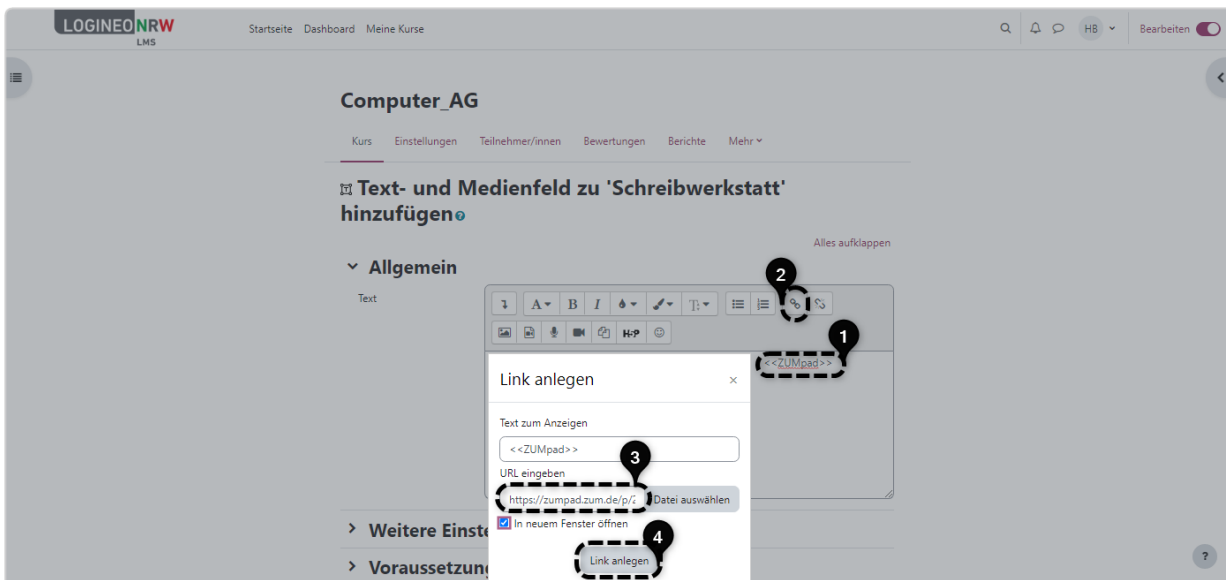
LOGINEONRW
LMS

Startseite Dashboard Meine Kurse

HB Bearbeiten

Computer_AG

Kurs Einstellungen Teilnehmer/innen Bewertungen Berichte Mehr

Text- und Medienfeld zu 'Schreibwerkstatt' hinzufügen

Alles aufklappen

Allgemein

Text

2

1

<<ZUMpad>>

Link anlegen ×

Text zum Anzeigen

<<ZUMpad>>

3

URL eingeben

https://zumpad.zum.de/p/ Datei auswählen

In neuem Fenster öffnen

4

Link anlegen

Weitere Einste

Voraussetzung

?